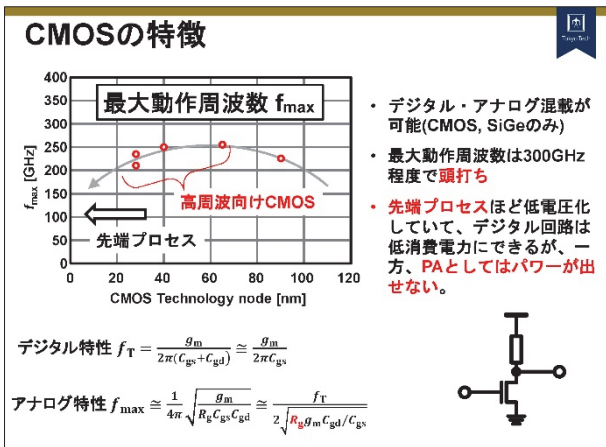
CMOSの特徴

Tokyo Tech

最大動作周波数 $f_{max}$

$f_{max}$ [GHz]

400
350
300
250
200
150
100
50
0

0 20 40 60 80 100 120

CMOS Technology node [nm]

高周波向けCMOS

先端プロセス

• デジタル・アナログ混載が可能(CMOS, SiGeのみ)

• 最大動作周波数は300GHz程度で頭打ち

• 先端プロセスほど低電圧化していて、デジタル回路は低消費電力にできるが、一方、PAとしてはパワーが出せない。

デジタル特性 $f_T = \frac{g_m}{2\pi(C_{gs}+C_{gd})} \simeq \frac{g_m}{2\pi C_{gs}}$

アナログ特性 $f_{max} \simeq \frac{1}{4\pi}\sqrt{\frac{g_m}{R_g C_{gs} C_{gd}}} \simeq \frac{f_T}{2\sqrt{R_g g_m C_{gd}/C_{gs}}}$